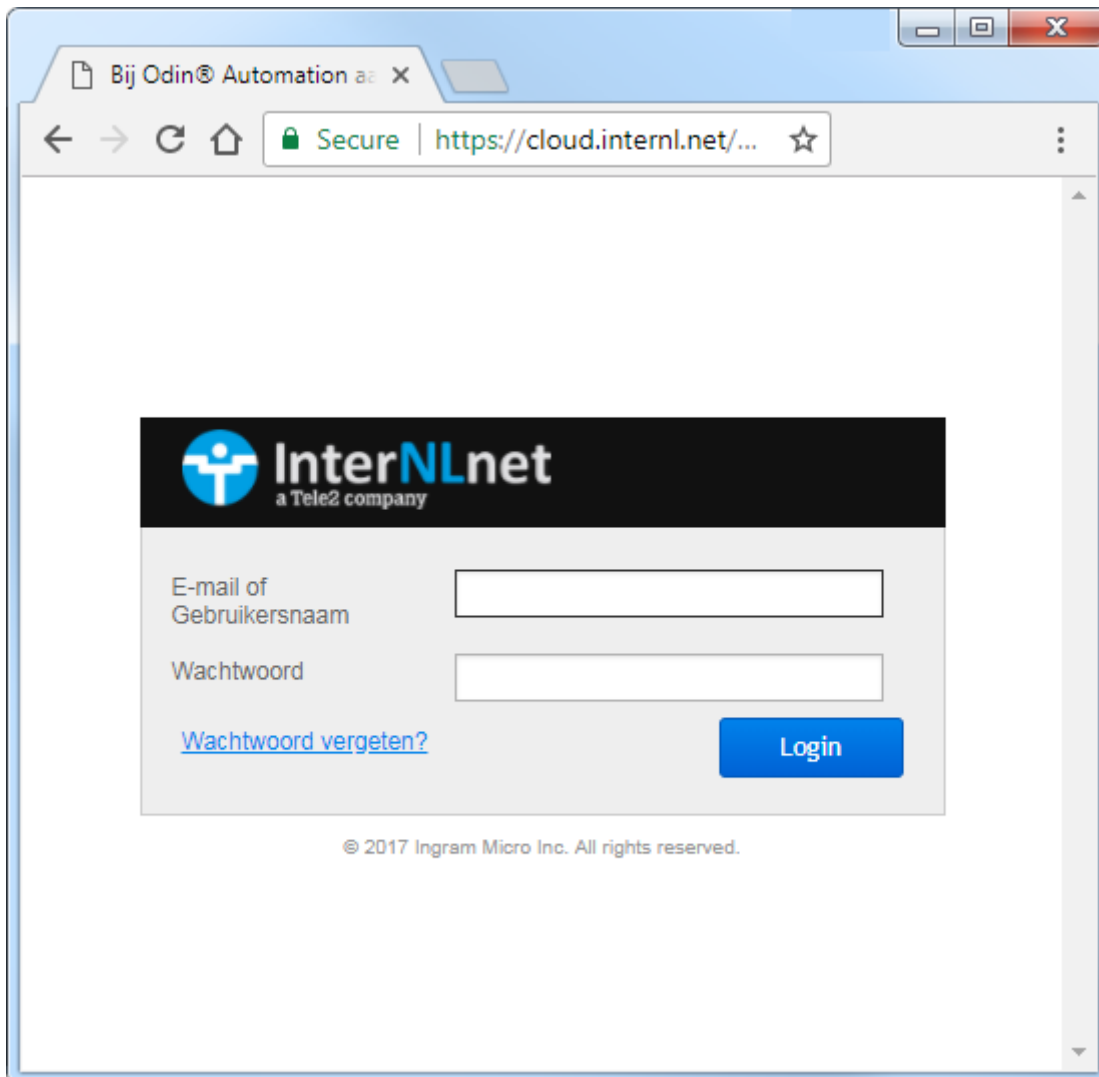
Bij Odin® Automation aa

Secure https://cloud.internl.net/...

InterNLnet
a Tele2 company

E-mail of Gebruikersnaam

Wachtwoord

Wachtwoord vergeten?

Login

© 2017 Ingram Micro Inc. All rights reserved.